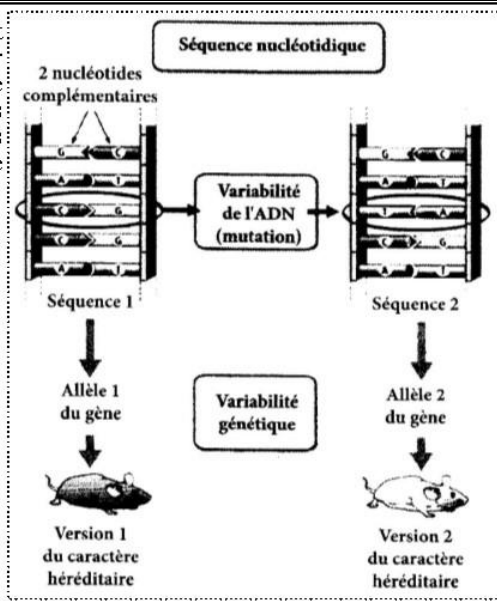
Séquence nucléotidique

2 nucléotides complémentaires

G C
A T
C G
C G
A T

Variabilité de l'ADN (mutation)

G C
A T
T A
C G
A T

Séquence 1

Séquence 2

Allèle 1 du gène

Variabilité génétique

Allèle 2 du gène

Version 1 du caractère héréditaire

Version 2 du caractère héréditaire